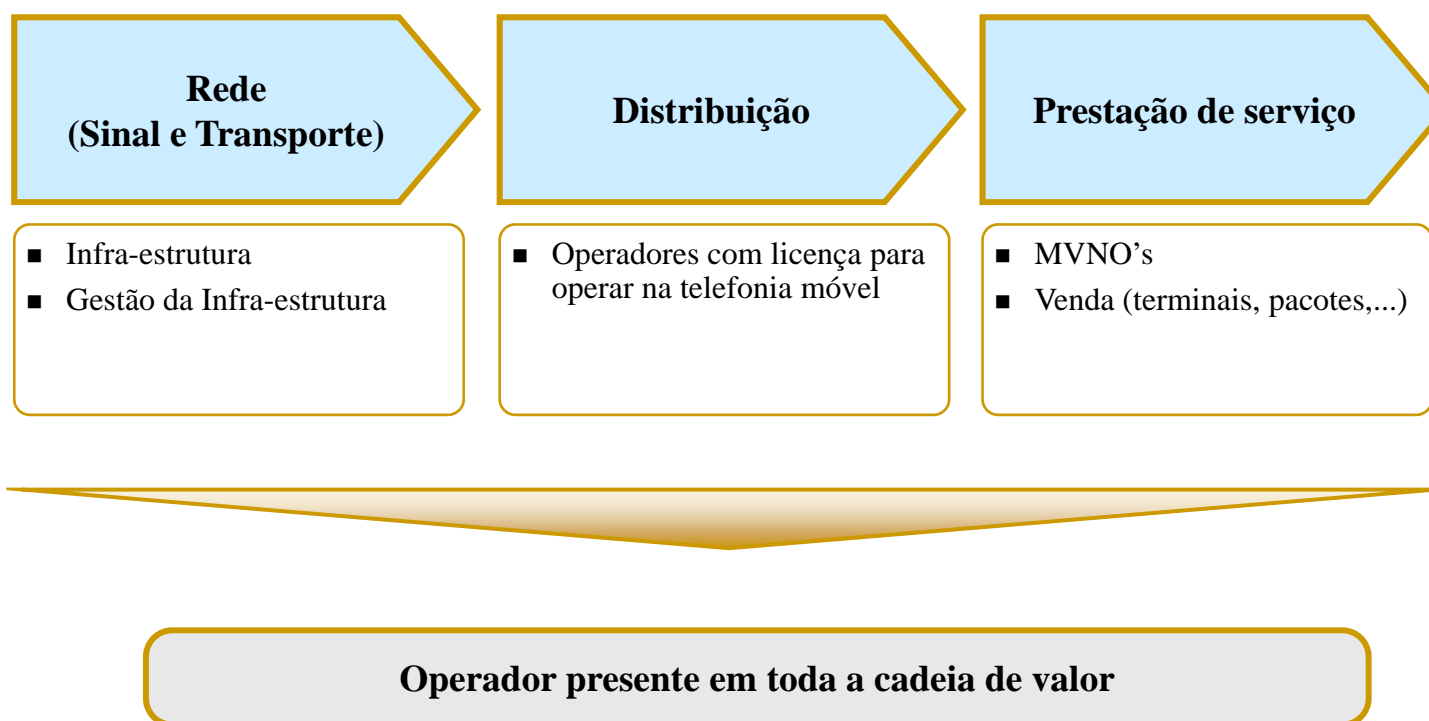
Rede
(Sinal e Transporte)

Distribuição

Prestação de serviço

■ Infra-estrutura
■ Gestão da Infra-estrutura

■ Operadores com licença para operar na telefonia móvel

■ MVNO’s
■ Venda (terminais, pacotes,...)

Operador presente em toda a cadeia de valor